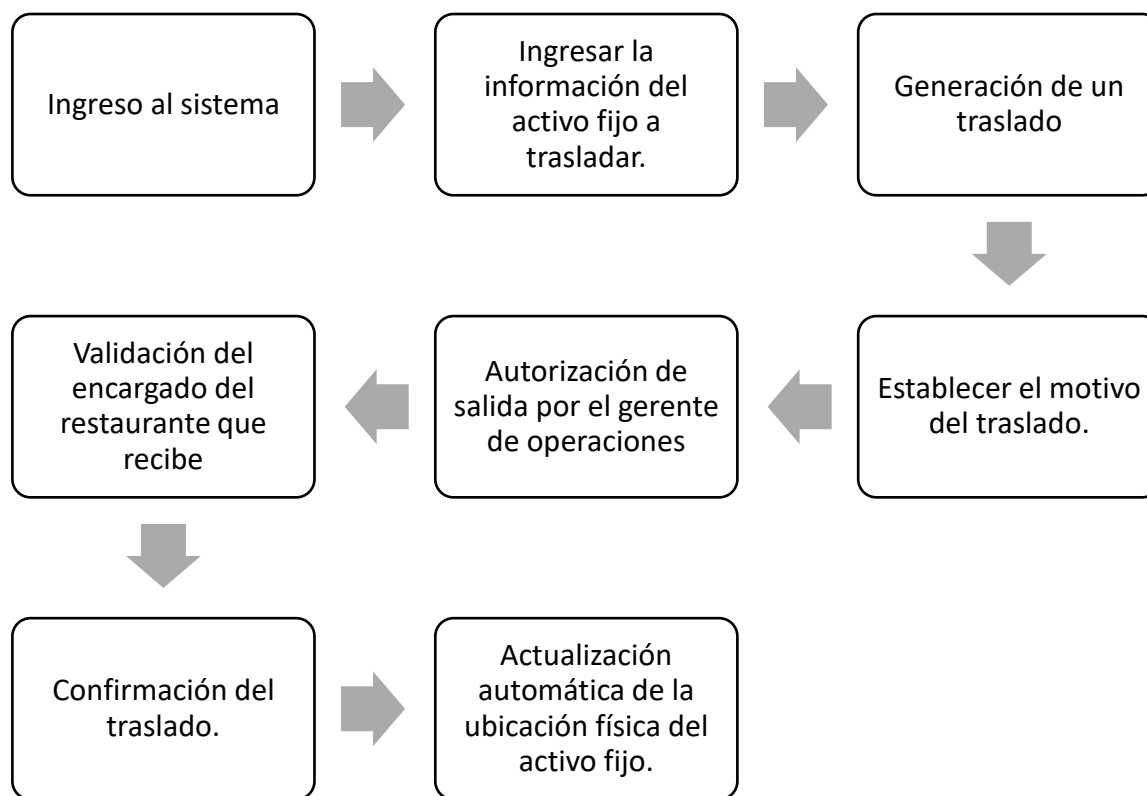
Ingreso al sistema

Ingresar la información del activo fijo a trasladar.

Generación de un traslado

Establecer el motivo del traslado.

Autorización de salida por el gerente de operaciones

Validación del encargado del restaurante que recibe

Confirmación del traslado.

Actualización automática de la ubicación física del activo fijo.